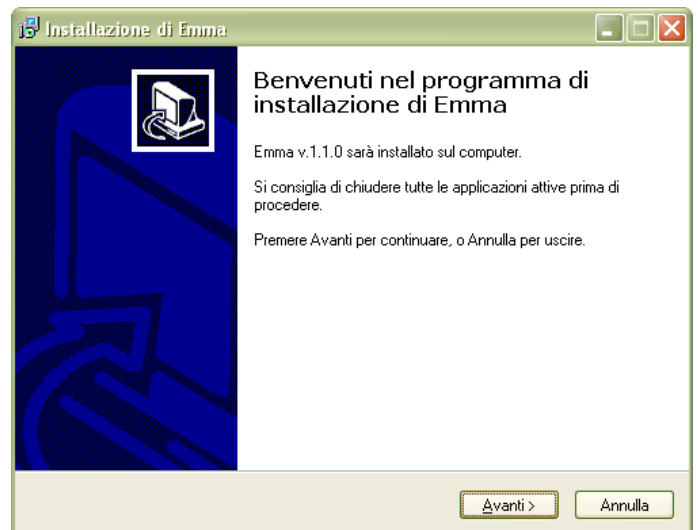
Installazione di Emma

Benvenuti nel programma di installazione di Emma

Emma v.1.1.0 sarà installato sul computer.

Si consiglia di chiudere tutte le applicazioni attive prima di procedere.

Premere Avanti per continuare, o Annulla per uscire.

Avanti >

Annulla